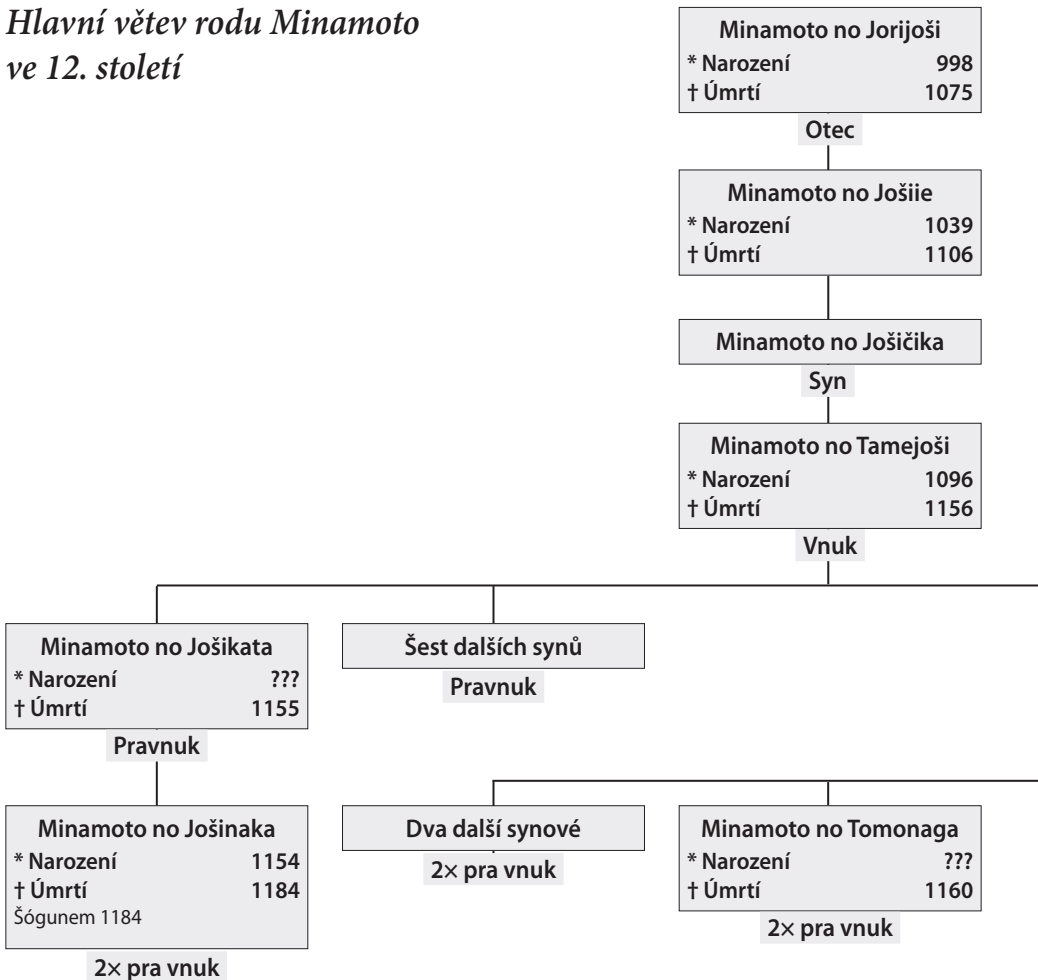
Hlavní větev rodu Minamoto ve 12. století

Minamoto no Jorijoši
* Narození 998
† Úmrtí 1075

Otec

Minamoto no Jošiie
* Narození 1039
† Úmrtí 1106

Minamoto no Jošičika

Syn

Minamoto no Tamejoši
* Narození 1096
† Úmrtí 1156

Vnuk

Minamoto no Jošikata
* Narození ???
† Úmrtí 1155

Pravnuk

Šest dalších synů

Pravnuk

Minamoto no Jošinaka
* Narození 1154
† Úmrtí 1184
Šógunem 1184

2× pra vnuk

Dva další synové

2× pra vnuk

Minamoto no Tomonaga
* Narození ???
† Úmrtí 1160

2× pra vnuk